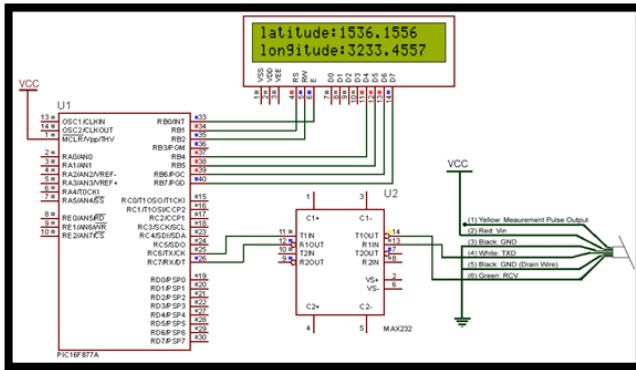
latitude:1536.1556
longitude:3233.4557

VSS VDD VEE RS RW E D0 D1 D2 D3 D4 D5 D6 D7
1 2 3 4 5 6 7 8 9 10 11 12 13 14

VCC

U1

13 OSC1/CLKIN
14 OSC2/CLKOUT
1 MCLR/Vpp/THV
2 RA0/AN0
3 RA1/AN1
4 RA2/AN2/VREF-
5 RA3/AN3/VREF+
6 RA4/T0CKI
7 RA5/AN4/SS
8 RE0/AN5/RD
9 RE1/AN6/WR
10 RE2/AN7/CS

RB0/INT 33
RB1 34
RB2 35
RB3/PGM 36
RB4 37
RB5 38
RB6/PGC 39
RB7/PGD 40
RC0/T1OSO/T1CKI 15
RC1/T1OSI/CCP2 16
RC2/CCP1 17
RC3/SCK/SCL 18
RC4/SDI/SDA 23
RC5/SDO 24
RC6/TX/CK 25
RC7/RX/DT 26
RD0/PSP0 19
RD1/PSP1 20
RD2/PSP2 21
RD3/PSP3 22
RD4/PSP4 27
RD5/PSP5 28
RD6/PSP6 29
RD7/PSP7 30

PIC16F877A

U2
1 C1+
3 C1-
11 T1IN
12 R1OUT
10 T2IN
9 R2OUT
T1OUT 14
R1IN 13
T2OUT 7
R2IN 8
VS+ 2
VS- 6
4 C2+
5 C2-
MAX232

VCC

(1) Yellow: Meaurement Pulse Output
(2) Red: Vin
(3) Black: GND
(4) White: TXD
(5) Black: GND (Drain Wire)
(6) Green: RCV